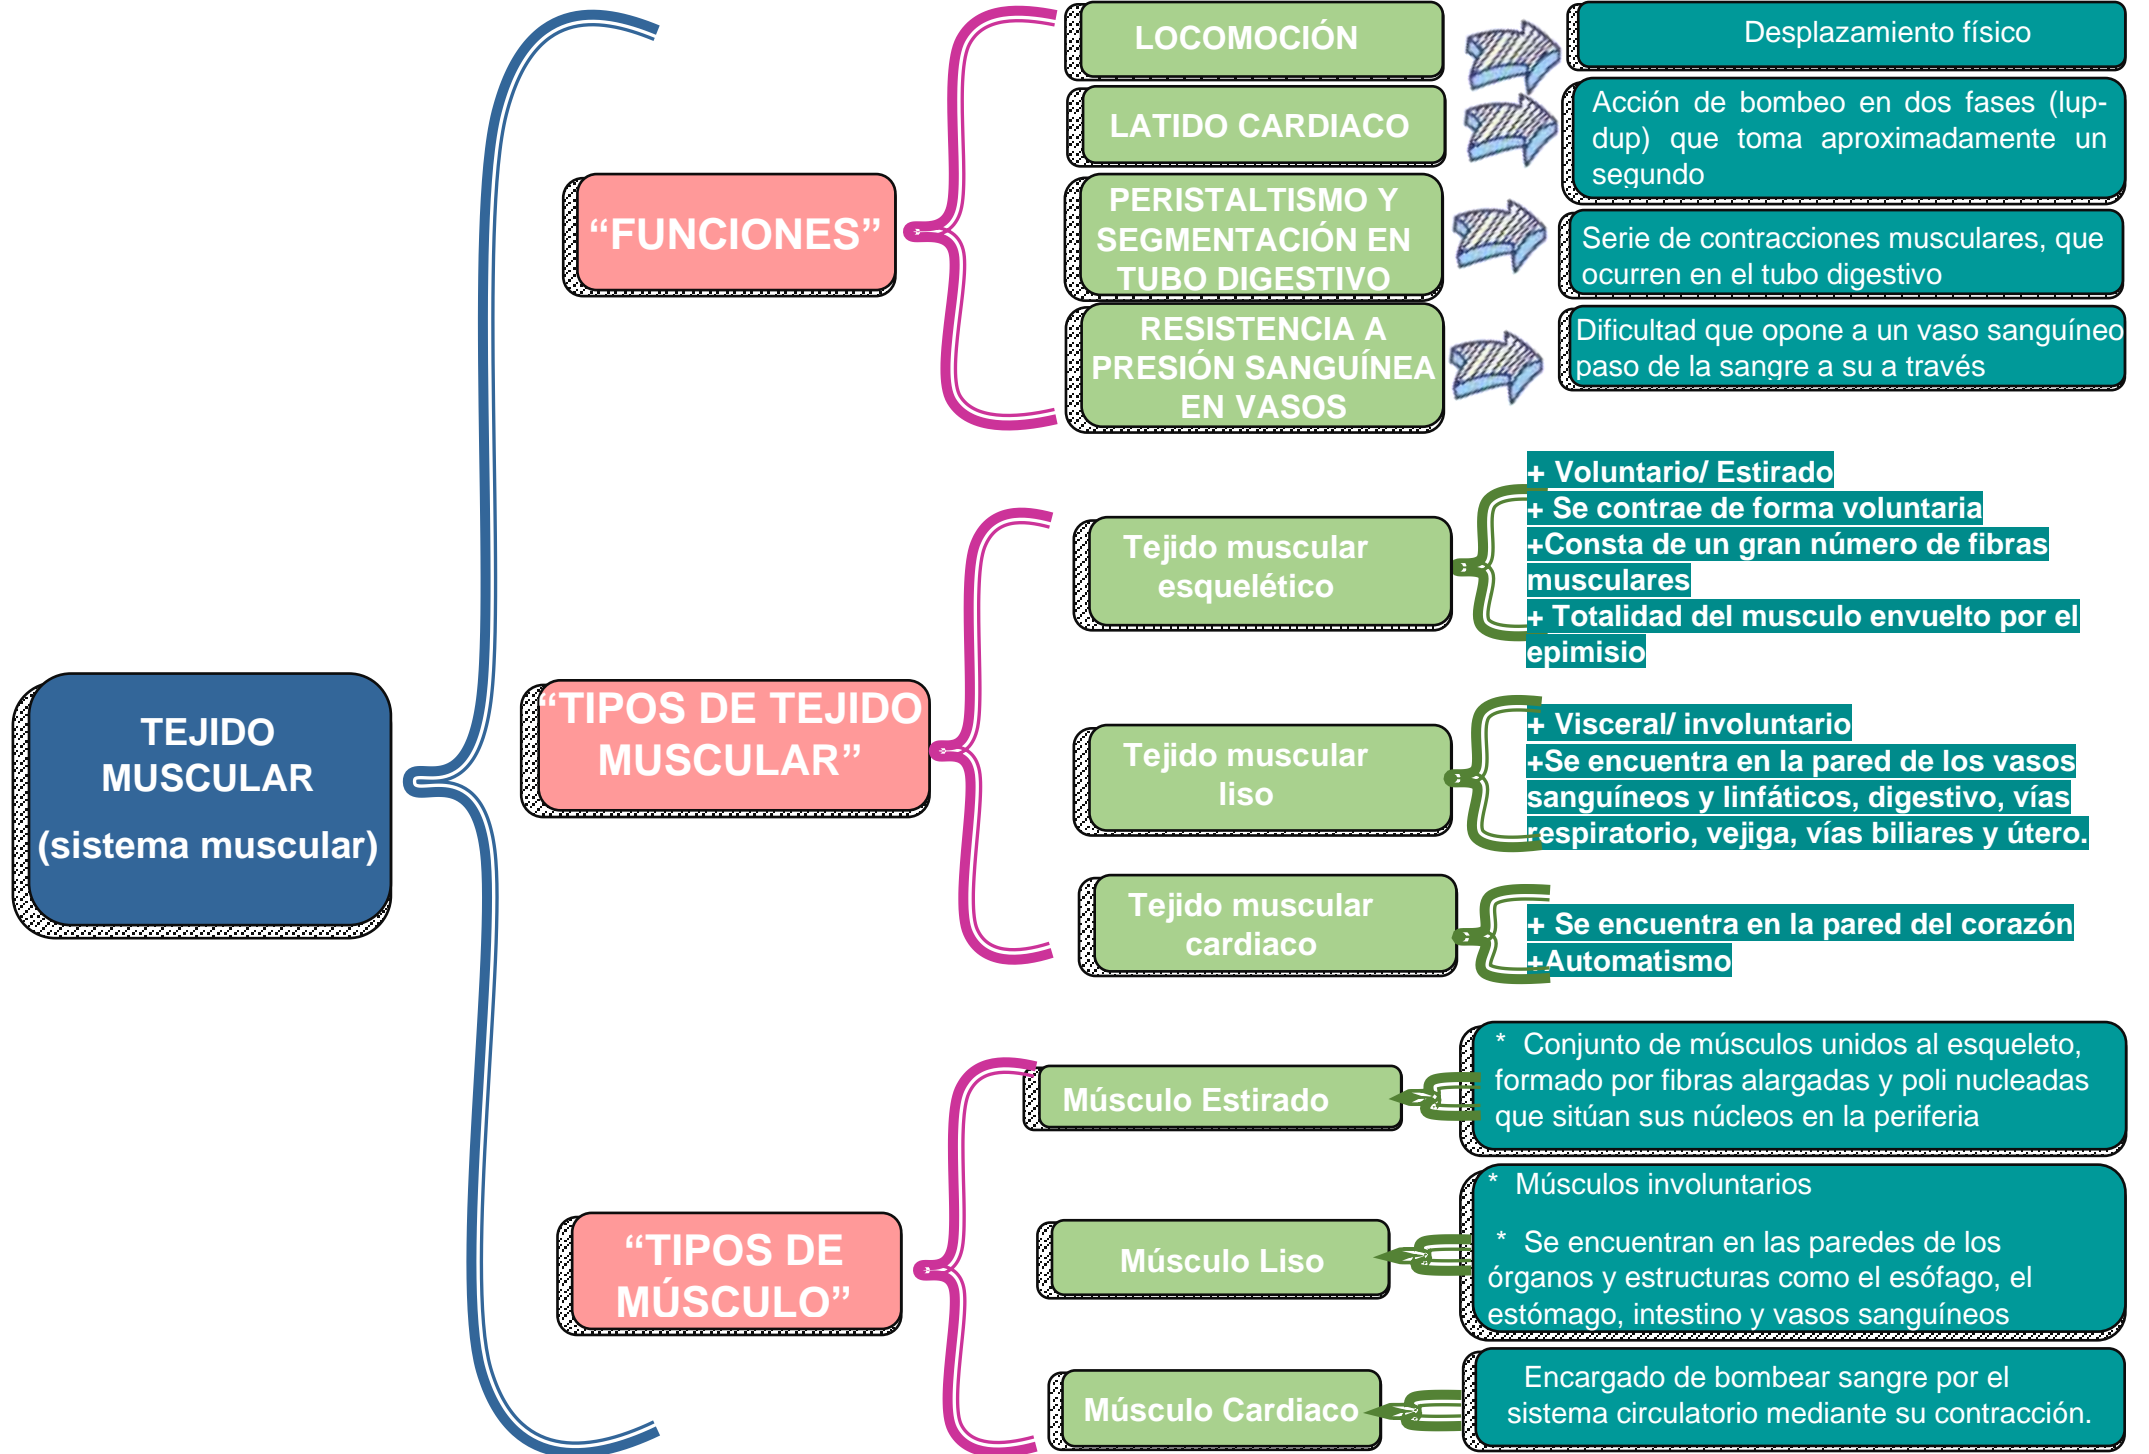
TEJIDO MUSCULAR
(sistema muscular)

“FUNCIONES”

LOCOMOCIÓN

Desplazamiento físico

LATIDO CARDIACO

Acción de bombeo en dos fases (lup-dup) que toma aproximadamente un segundo

PERISTALTISMO Y SEGMENTACIÓN EN TUBO DIGESTIVO

Serie de contracciones musculares, que ocurren en el tubo digestivo

RESISTENCIA A PRESIÓN SANGUÍNEA EN VASOS

Dificultad que opone a un vaso sanguíneo paso de la sangre a su a través

“TIPOS DE TEJIDO MUSCULAR”

Tejido muscular esquelético

+ Voluntario/ Estirado
+ Se contrae de forma voluntaria
+Consta de un gran número de fibras musculares
+ Totalidad del musculo envuelto por el epimisio

Tejido muscular liso

+ Visceral/ involuntario
+Se encuentra en la pared de los vasos sanguíneos y linfáticos, digestivo, vías respiratorio, vejiga, vías biliares y útero.

Tejido muscular cardiaco

+ Se encuentra en la pared del corazón
+Automatismo

“TIPOS DE MÚSCULO”

Músculo Estirado

* Conjunto de músculos unidos al esqueleto, formado por fibras alargadas y poli nucleadas que sitúan sus núcleos en la periferia

Músculo Liso

* Músculos involuntarios

* Se encuentran en las paredes de los órganos y estructuras como el esófago, el estómago, intestino y vasos sanguíneos

Músculo Cardiaco

Encargado de bombear sangre por el sistema circulatorio mediante su contracción.